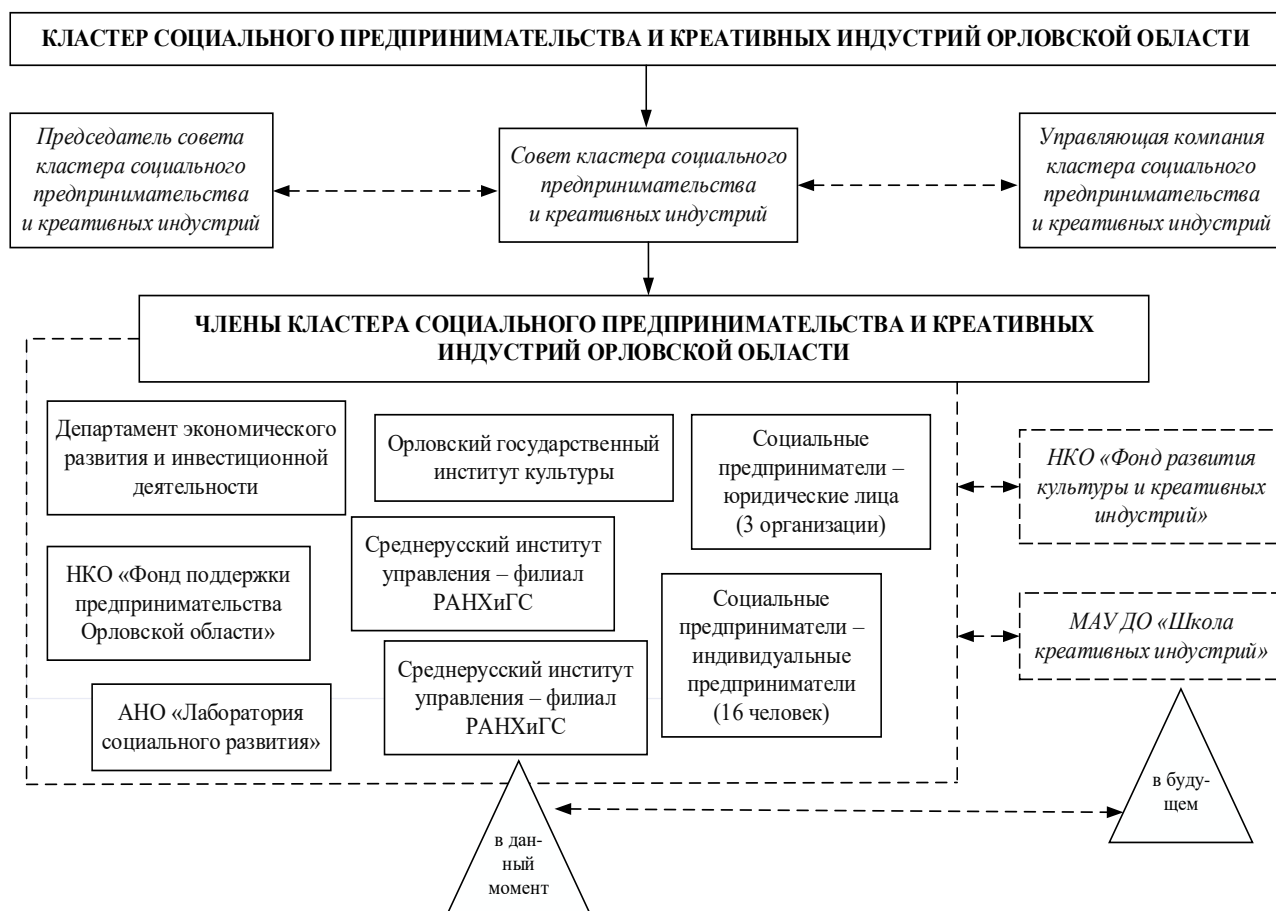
КЛАСТЕР СОЦИАЛЬНОГО ПРЕДПРИНИМАТЕЛЬСТВА И КРЕАТИВНЫХ ИНДУСТРИЙ ОРЛОВСКОЙ ОБЛАСТИ

Председатель совета кластера социального предпринимательства и креативных индустрий

Совет кластера социального предпринимательства и креативных индустрий

Управляющая компания кластера социального предпринимательства и креативных индустрий

ЧЛЕНЫ КЛАСТЕРА СОЦИАЛЬНОГО ПРЕДПРИНИМАТЕЛЬСТВА И КРЕАТИВНЫХ ИНДУСТРИЙ ОРЛОВСКОЙ ОБЛАСТИ

Департамент экономического развития и инвестиционной деятельности

Орловский государственный институт культуры

Социальные предприниматели – юридические лица (3 организации)

НКО «Фонд развития культуры и креативных индустрий»

Среднерусский институт управления – филиал РАНХиГС

НКО «Фонд поддержки предпринимательства Орловской области»

Социальные предприниматели – индивидуальные предприниматели (16 человек)

МАУ ДО «Школа креативных индустрий»

Среднерусский институт управления – филиал РАНХиГС

АНО «Лаборатория социального развития»

в будущем

в данный момент